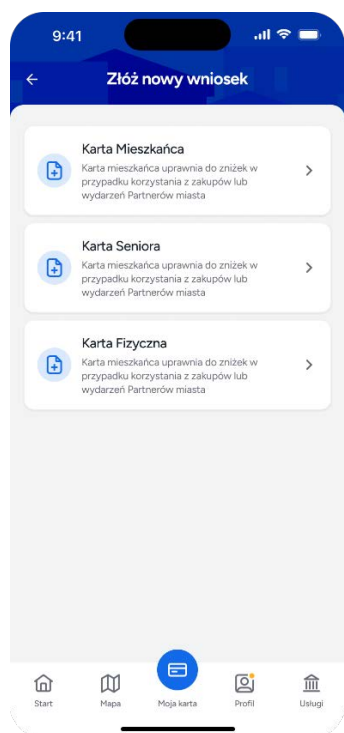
9:41

Złóż nowy wniosek

Karta Mieszkańca
Karta mieszkańca uprawnia do zniżek w przypadku korzystania z zakupów lub wydarzeń Partnerów miasta

Karta Seniora
Karta mieszkańca uprawnia do zniżek w przypadku korzystania z zakupów lub wydarzeń Partnerów miasta

Karta Fizyczna
Karta mieszkańca uprawnia do zniżek w przypadku korzystania z zakupów lub wydarzeń Partnerów miasta

Start
Mapa
Moja karta
Profil
Usługi